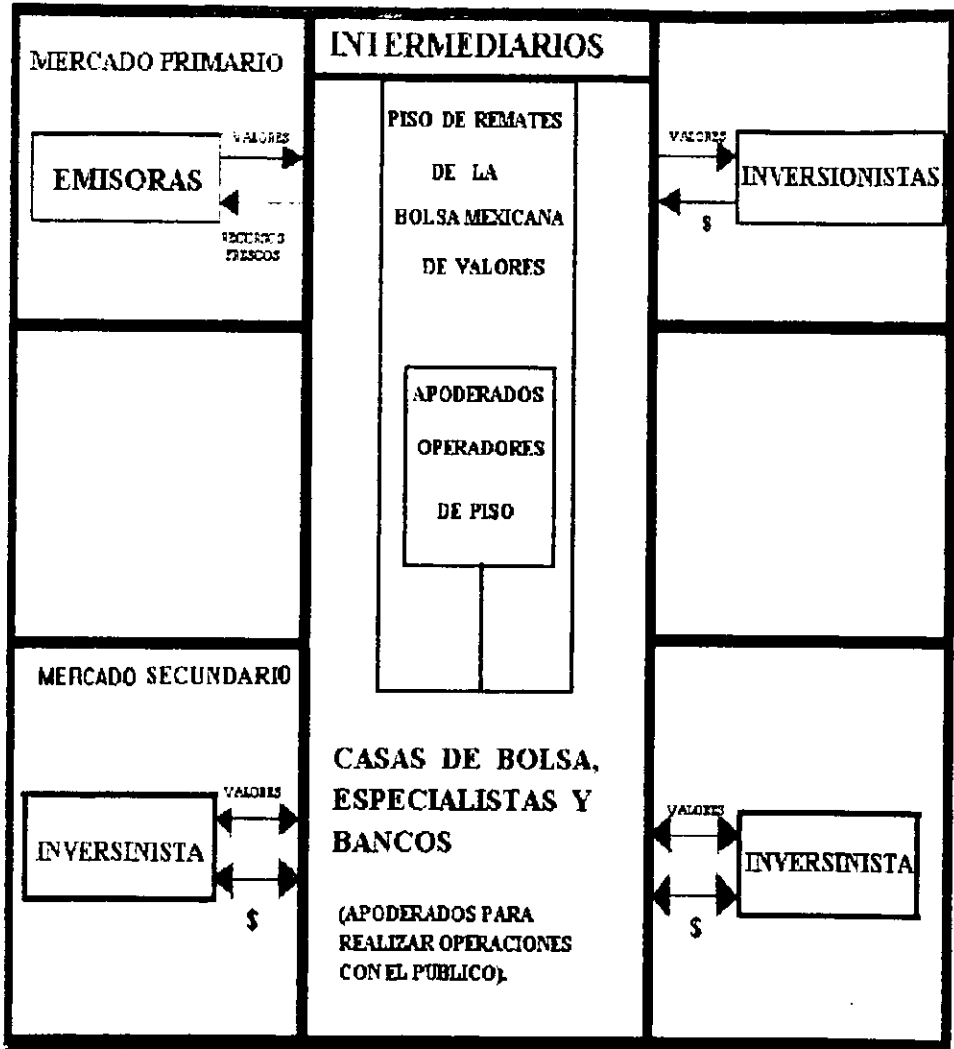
MERCADO PRIMARIO

INTERMEDIARIOS

VALORES

EMISORAS

RECURSOS FRESCOS

PISO DE REMATES DE LA BOLSA MEXICANA DE VALORES

VALORES

INVERSIONISTAS

$

APODERADOS OPERADORES DE PISO

MERCADO SECUNDARIO

VALORES

INVERSINISTA

$

CASAS DE BOLSA, ESPECIALISTAS Y BANCOS

(APODERADOS PARA REALIZAR OPERACIONES CON EL PUBLICO).

VALORES

INVERSINISTA

$